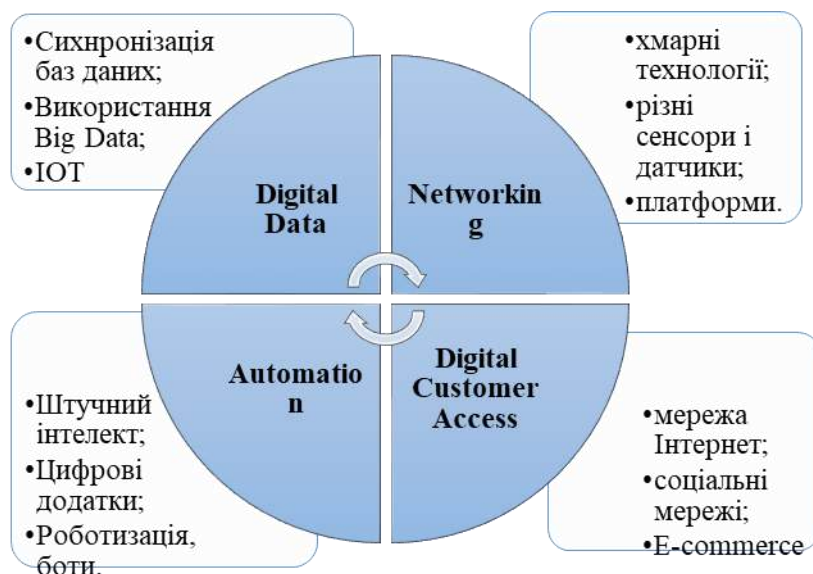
•Сихронізація баз даних;
•Використання Big Data;
•IOT

•хмарні технології;
•різні сенсори і датчики;
•платформи.

Digital Data

Networkin g

Automatio n

Digital Customer Access

•Штучний інтелект;
•Цифрові додатки;
•Роботизація, боти.

•мережа Інтернет;
•соціальні мережі;
•E-commerce